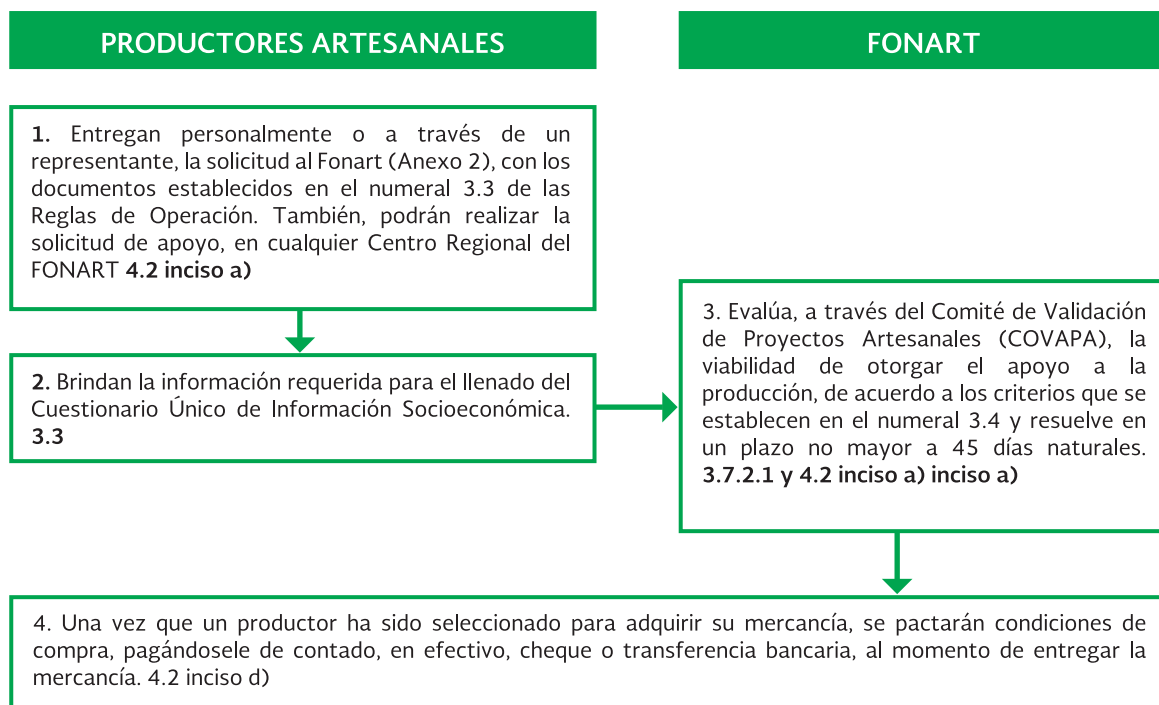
PRODUCTORES ARTESANALES

FONART

1. Entregan personalmente o a través de un representante, la solicitud al Fonart (Anexo 2), con los documentos establecidos en el numeral 3.3 de las Reglas de Operación. También, podrán realizar la solicitud de apoyo, en cualquier Centro Regional del FONART 4.2 inciso a)

2. Brindan la información requerida para el llenado del Cuestionario Único de Información Socioeconómica. 3.3

3. Evalúa, a través del Comité de Validación de Proyectos Artesanales (COVAPA), la viabilidad de otorgar el apoyo a la producción, de acuerdo a los criterios que se establecen en el numeral 3.4 y resuelve en un plazo no mayor a 45 días naturales. 3.7.2.1 y 4.2 inciso a) inciso a)

4. Una vez que un productor ha sido seleccionado para adquirir su mercancía, se pactarán condiciones de compra, pagándosele de contado, en efectivo, cheque o transferencia bancaria, al momento de entregar la mercancía. 4.2 inciso d)